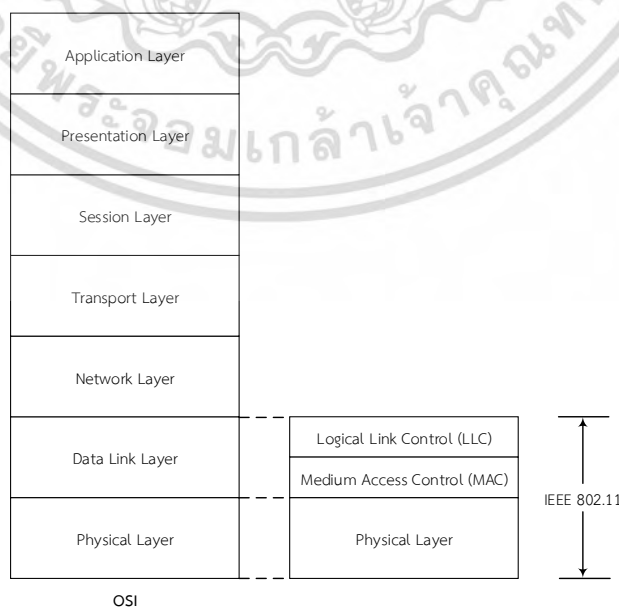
Application Layer

Presentation Layer

Session Layer

Transport Layer

Network Layer

Data Link Layer

Physical Layer

OSI

Logical Link Control (LLC)

Medium Access Control (MAC)

Physical Layer

IEEE 802.11

มเกล้าเจ้าคุณทหาร